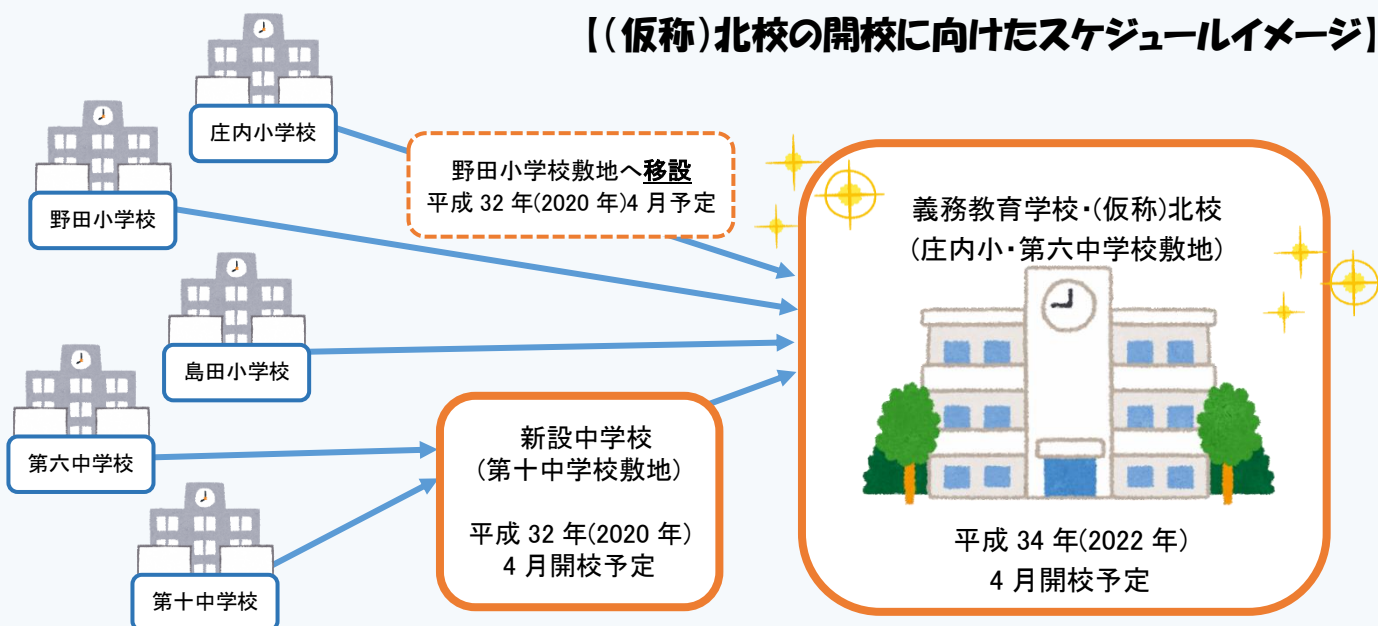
【(仮称)北校の開校に向けたスケジュールイメージ】

庄内小学校

野田小学校

野田小学校敷地へ移設
平成 32 年(2020 年)4 月予定

義務教育学校・(仮称)北校
(庄内小・第六中学校敷地)

島田小学校

第六中学校

新設中学校
(第十中学校敷地)

平成 32 年(2020 年)
4 月開校予定

第十中学校

平成 34 年(2022 年)
4 月開校予定